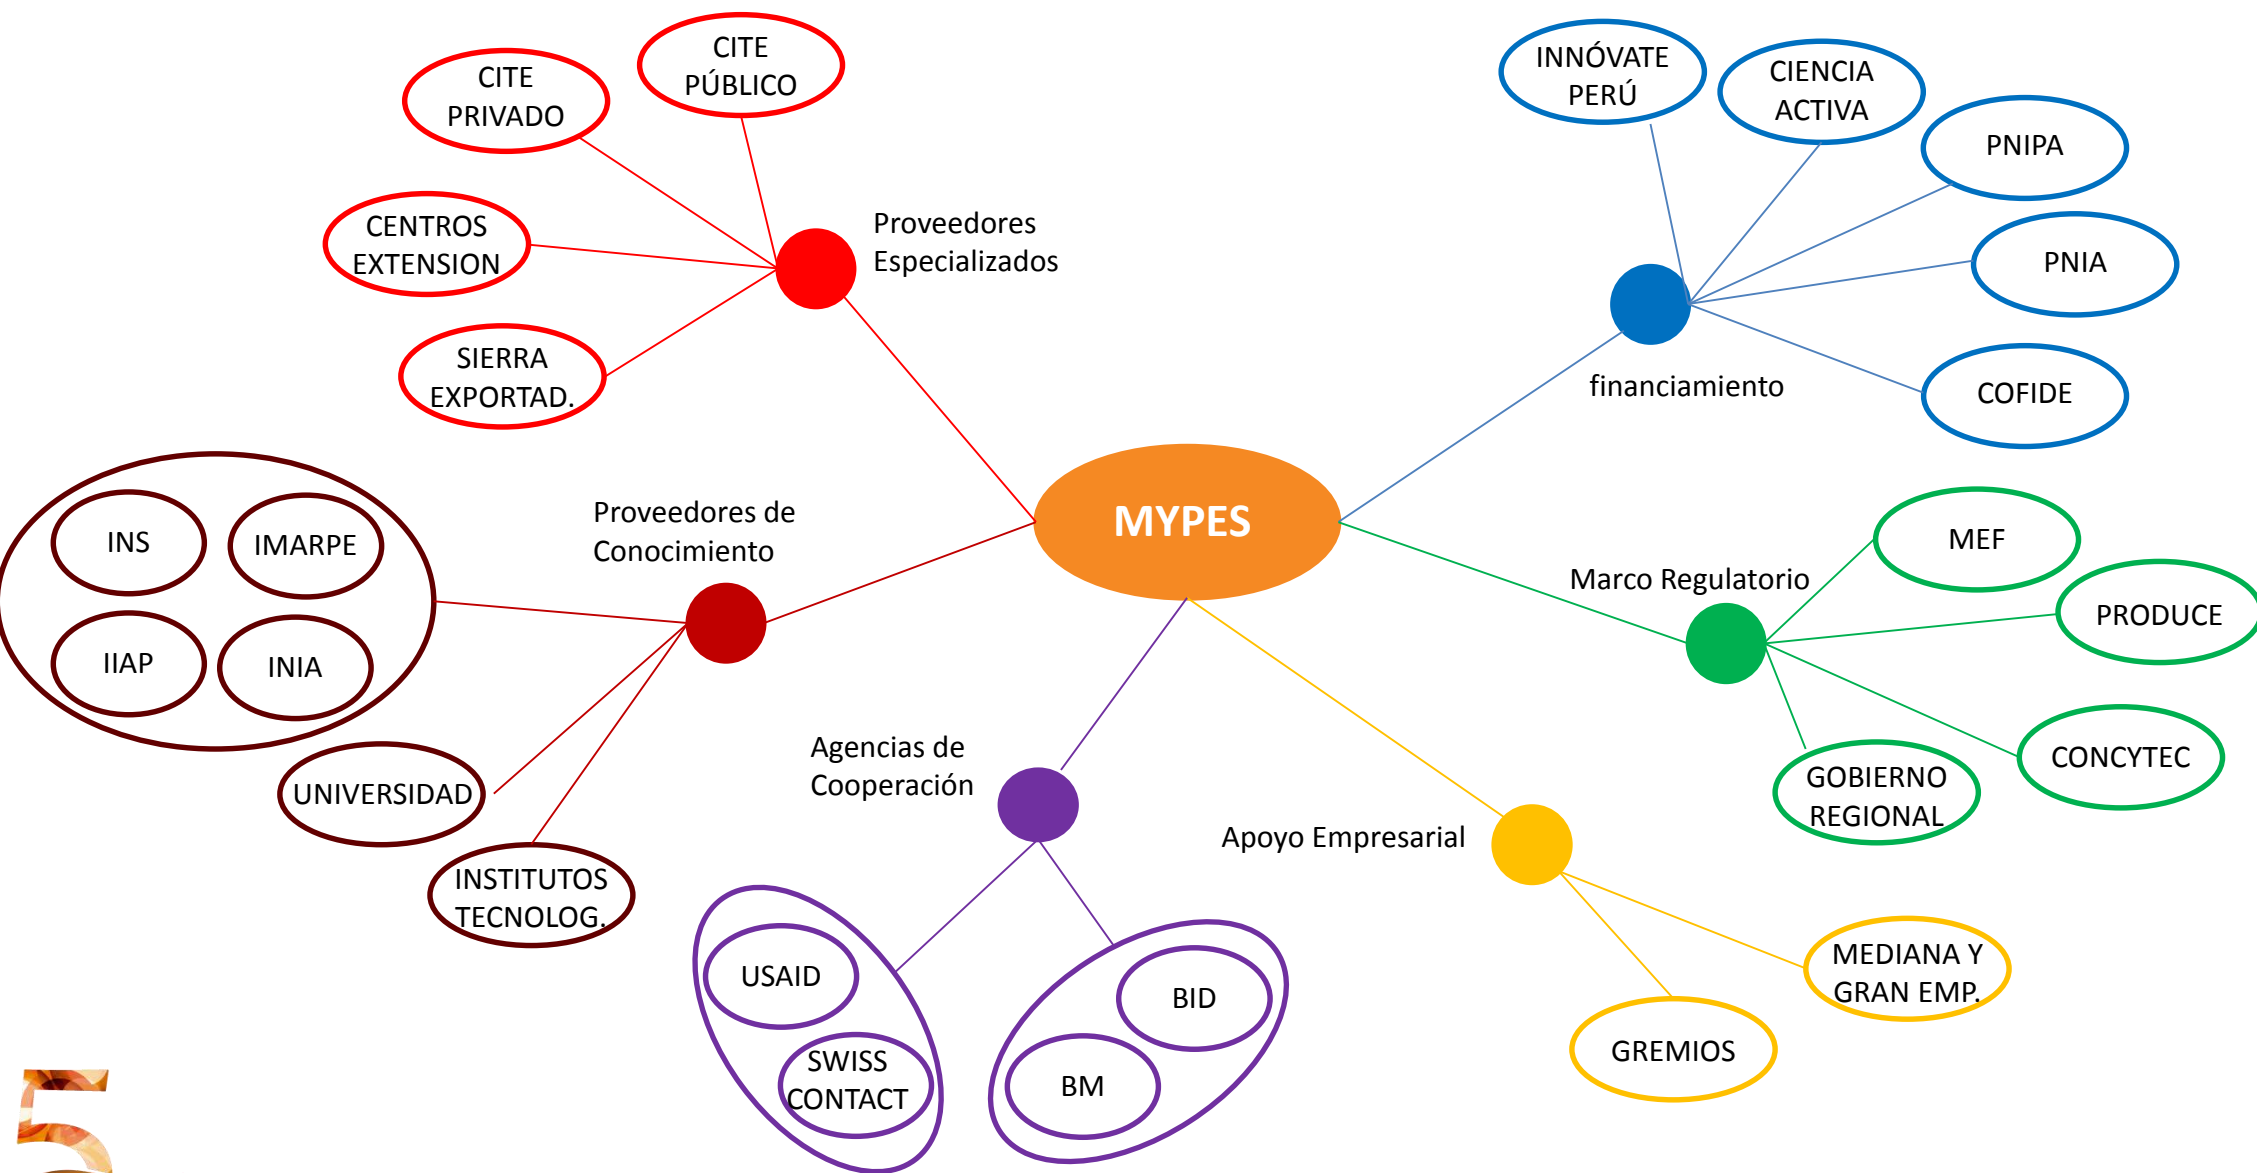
CITE PRIVADO

CITE PÚBLICO

CENTROS EXTENSION

SIERRA EXPORTAD.

Proveedores Especializados

INNÓVATE PERÚ

CIENCIA ACTIVA

PNIPA

PNIA

COFIDE

financiamiento

MYPES

Proveedores de Conocimiento

INS

IMARPE

IIAP

INIA

UNIVERSIDAD

INSTITUTOS TECNOLOG.

Marco Regulatorio

MEF

PRODUCE

CONCYTEC

GOBIERNO REGIONAL

Agencias de Cooperación

USAID

SWISS CONTACT

BID

BM

Apoyo Empresarial

MEDIANA Y GRAN EMP.

GREMIOS

5